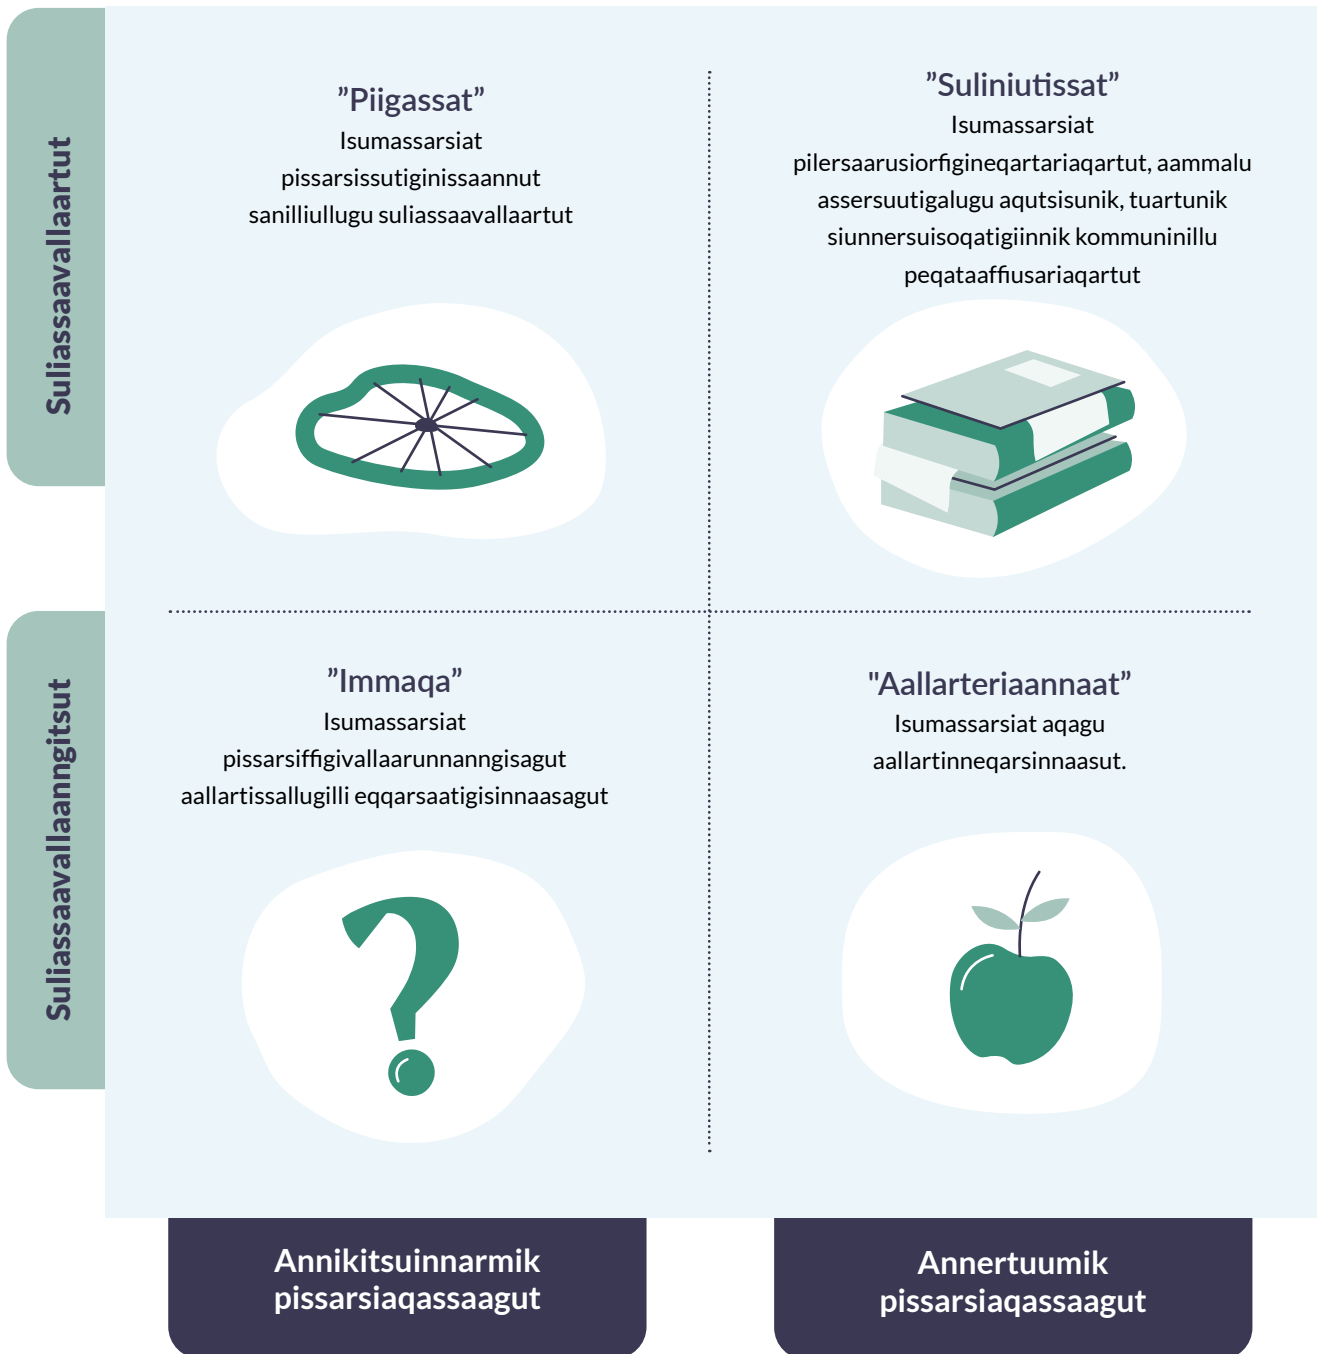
Suliassaavallaartut

”Piigassat”
Isumassarsiat pissarsissutiginissaannut sanilliullugu suliassaavallaartut

”Suliniutissat”
Isumassarsiat pilersaarusiorfigineqartariaqartut, aammalu assersuutigalugu aqutsisunik, tuartunik siunnersuisoqatigiinnik kommuninillu peqataaffiusariaqartut

Suliassaavallaanngitsut

”Immaqa”
Isumassarsiat pissarsiffigivallaarunnanngisagut aallartissallugilli eqqarsaatigisinnaasagut

"Aallarteriaannaat”
Isumassarsiat aqagu aallartinneqarsinnaasut.

Annikitsuinnarmik pissarsiaqassaagut

Annertuumik pissarsiaqassaagut